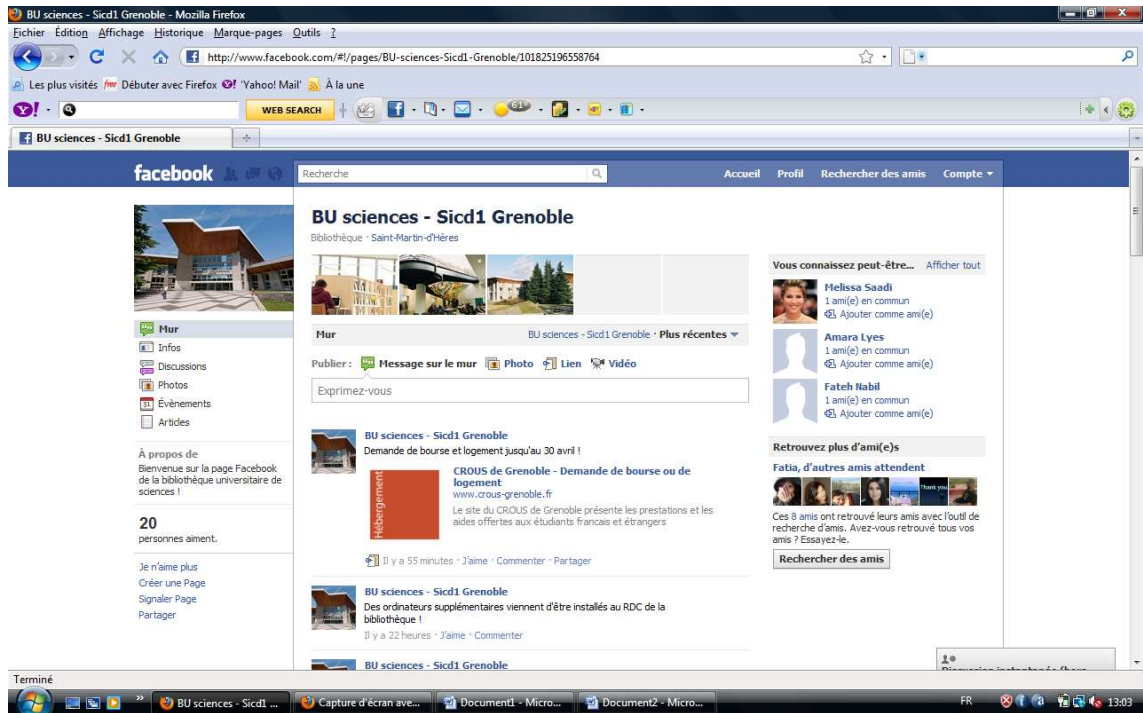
BU sciences - Sicd1 Grenoble - Mozilla Firefox

Fichier Édition Affichage Historique Marque-pages Outils ?

http://www.facebook.com/#!/pages/BU-sciences-Sicd1-Grenoble/101825196558764

Les plus visités Débuter avec Firefox 'Yahoo! Mail' À la une

WEB SEARCH

BU sciences - Sicd1 Grenoble

facebook

Recherche

Accueil Profil Rechercher des amis Compte

BU sciences - Sicd1 Grenoble

Bibliothèque · Saint-Martin-d'Hères

Mur
Infos
Discussions
Photos
Évènements
Articles

À propos de
Bienvenue sur la page Facebook de la bibliothèque universitaire de sciences !

20
personnes aiment.

Je n'aime plus
Créer une Page
Signaler Page
Partager

Mur

BU sciences - Sicd1 Grenoble · Plus récentes

Publier : Message sur le mur Photo Lien Vidéo

Exprimez-vous

BU sciences - Sicd1 Grenoble
Demande de bourse et logement jusqu'au 30 avril !

Hébergement

CROUS de Grenoble - Demande de bourse ou de logement
www.crous-grenoble.fr
Le site du CROUS de Grenoble présente les prestations et les aides offertes aux étudiants francais et étrangers

Il y a 55 minutes · J'aime · Commenter · Partager

BU sciences - Sicd1 Grenoble
Des ordinateurs supplémentaires viennent d'être installés au RDC de la bibliothèque !

Il y a 22 heures · J'aime · Commenter

BU sciences - Sicd1 Grenoble

Vous connaissez peut-être... Afficher tout

Melissa Saadi
1 ami(e) en commun
Ajouter comme ami(e)

Amara Lyes
1 ami(e) en commun
Ajouter comme ami(e)

Fateh Nabil
1 ami(e) en commun
Ajouter comme ami(e)

Retrouvez plus d'ami(e)s

Fatia, d'autres amis attendent

Thank you

Ces 8 amis ont retrouvé leurs amis avec l'outil de recherche d'amis. Avez-vous retrouvé tous vos amis ? Essayez-le.

Rechercher des amis

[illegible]

Terminé

BU sciences - Sicd1 ... Capture d'écran ave... Document1 - Micro... Document2 - Micro...

FR 13:03